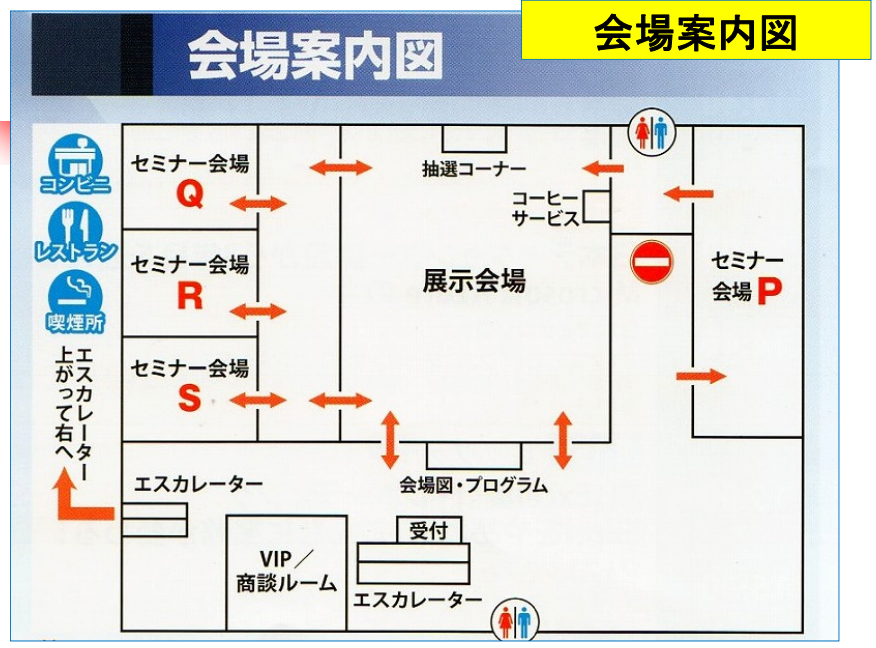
会場案内図

会場案内図

コンビニ

レストラン

喫煙所

エスカレーター上がって右へ

セミナー会場 Q

セミナー会場 R

セミナー会場 S

抽選コーナー

コーヒーサービス

展示会場

セミナー会場 P

エスカレーター

会場図・プログラム

受付

VIP／商談ルーム

エスカレーター